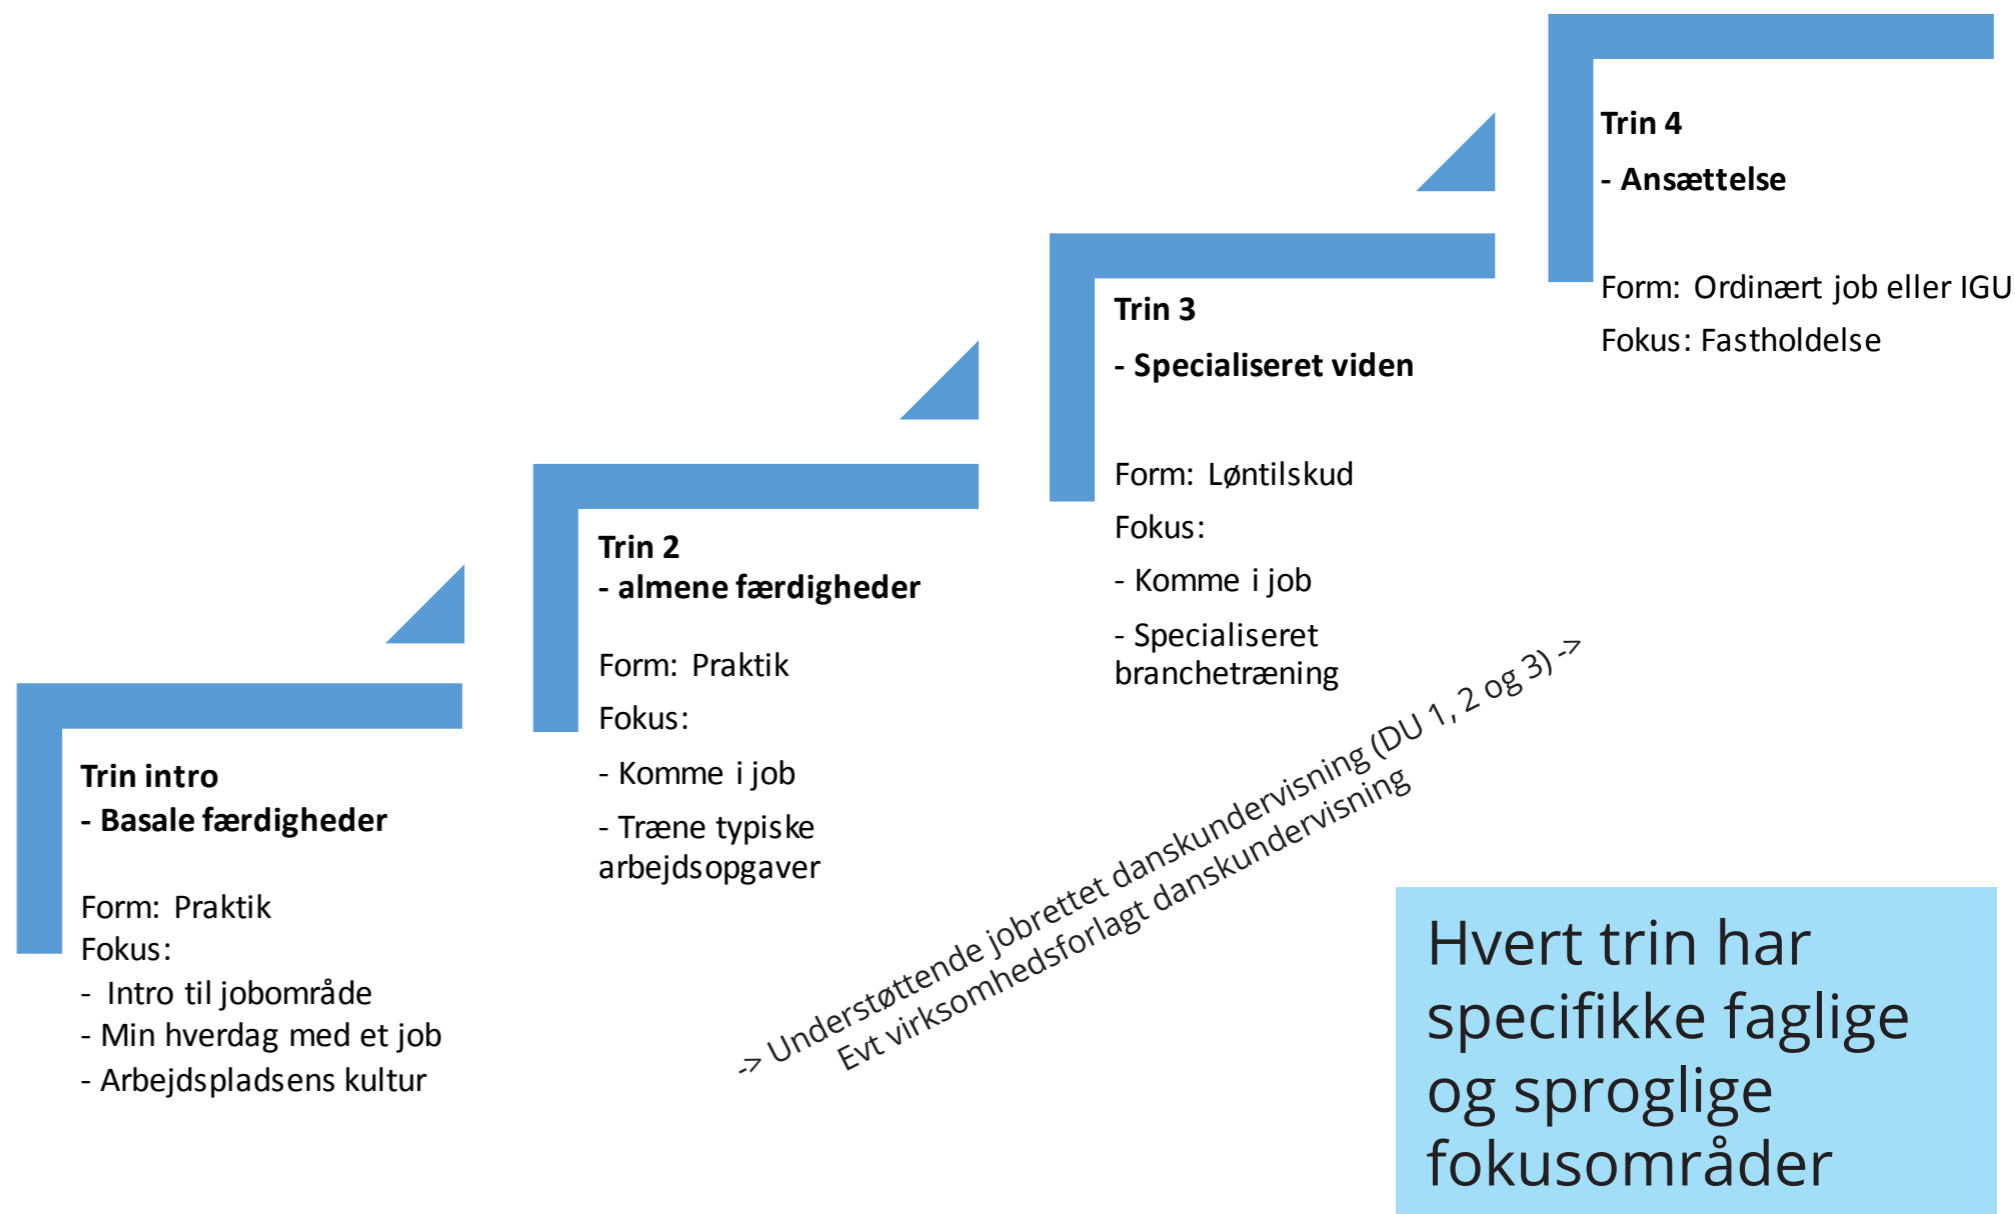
Trin 4
- Ansættelse

Form: Ordinært job eller IGU
Fokus: Fastholdelse

Trin 3
- Specialiseret viden

Form: Løntilskud
Fokus:
- Komme i job
- Specialiseret branchetræning

Trin 2
- almene færdigheder

Form: Praktik
Fokus:
- Komme i job
- Træne typiske arbejdsopgaver

Trin intro
- Basale færdigheder

Form: Praktik
Fokus:
- Intro til jobområde
- Min hverdag med et job
- Arbejdspladsens kultur

-> Understøttende jobrettet danskundervisning (DU 1, 2 og 3) ->
Evt virksomhedsforlagt danskundervisning

Hvert trin har specifikke faglige og sproglige fokusområder